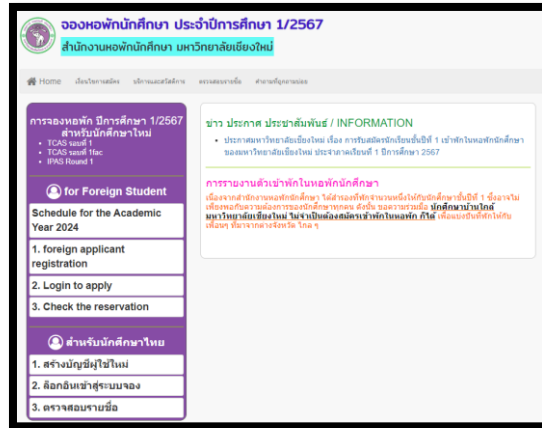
จองหอพักนักศึกษา ประจำปีการศึกษา 1/2567
สำนักงานหอพักนักศึกษา มหาวิทยาลัยเชียงใหม่

Home เงื่อนไขการสมัคร บริการและสวัสดิการ ตรวจสอบรายชื่อ คำถามที่พบบ่อย

การจองหอพัก ปีการศึกษา 1/2567 สำหรับนักศึกษาใหม่
• TCAS รอบที่ 1
• TCAS รอบที่ 1fac
• IPAS Round 1

for Foreign Student
Schedule for the Academic Year 2024
1. foreign applicant registration
2. Login to apply
3. Check the reservation

สำหรับนักศึกษาไทย
1. สร้างบัญชีผู้ใช้ใหม่
2. ล็อกอินเข้าสู่ระบบจอง
3. ตรวจสอบรายชื่อ

ข่าว ประกาศ ประชาสัมพันธ์ / INFORMATION
• ประกาศมหาวิทยาลัยเชียงใหม่ เรื่อง การรับสมัครนักเรียนชั้นปีที่ 1 เข้าพักในหอพักนักศึกษาของมหาวิทยาลัยเชียงใหม่ ประจำภาคเรียนที่ 1 ปีการศึกษา 2567

การรายงานตัวเข้าพักในหอพักนักศึกษา
เนื่องจากสำนักงานหอพักนักศึกษา ได้สำรองที่พักจำนวนหนึ่งให้กับนักศึกษาชั้นปีที่ 1 ซึ่งอาจไม่เพียงพอกับความต้องการของนักศึกษาทุกคน ดังนั้น ขอความร่วมมือ นักศึกษาบ้านใกล้มหาวิทยาลัยเชียงใหม่ ไม่จำเป็นต้องสมัครเข้าพักในหอพัก ก็ได้ เพื่อแบ่งปันที่พักให้กับเพื่อนๆ ที่มาจากต่างจังหวัด ไกล ๆ